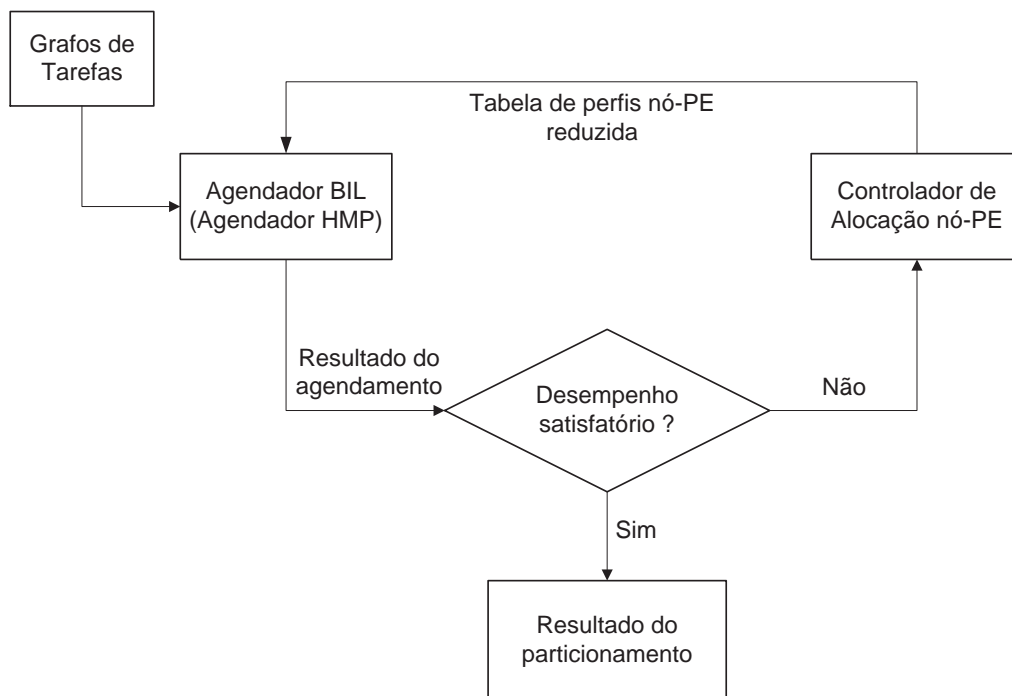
Grafos de Tarefas

Tabela de perfis nó-PE reduzida

Agendador BIL (Agendador HMP)

Controlador de Alocação nó-PE

Resultado do agendamento

Desempenho satisfatório ?

Não

Sim

Resultado do particionamento